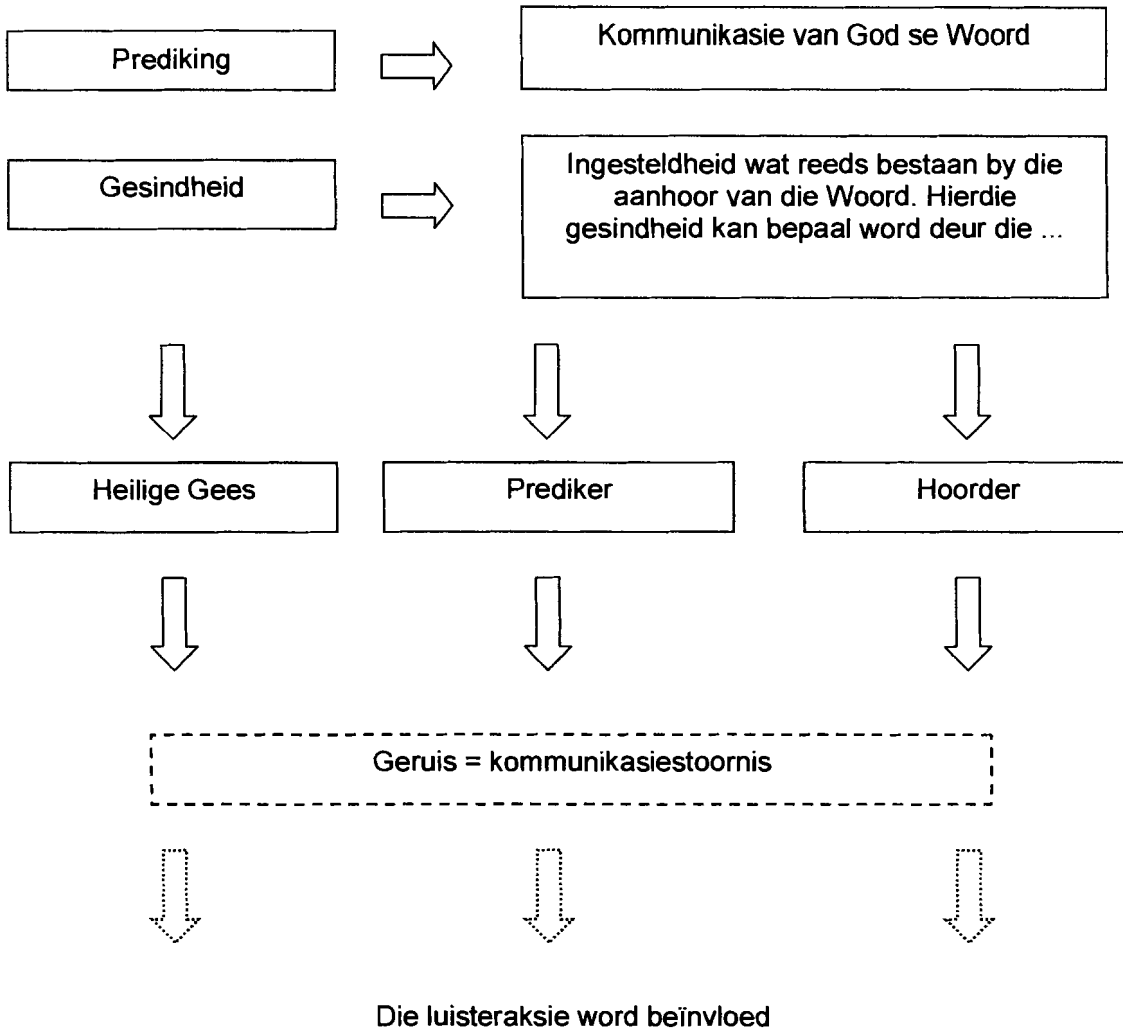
Prediking

Kommunikasie van God se Woord

Gesindheid

Ingesteldheid wat reeds bestaan by die aanhoor van die Woord. Hierdie gesindheid kan bepaal word deur die ...

Heilige Gees

Prediker

Hoorder

Geruis = kommunikasiestoornis

Die luisteraksie word beïnvloed